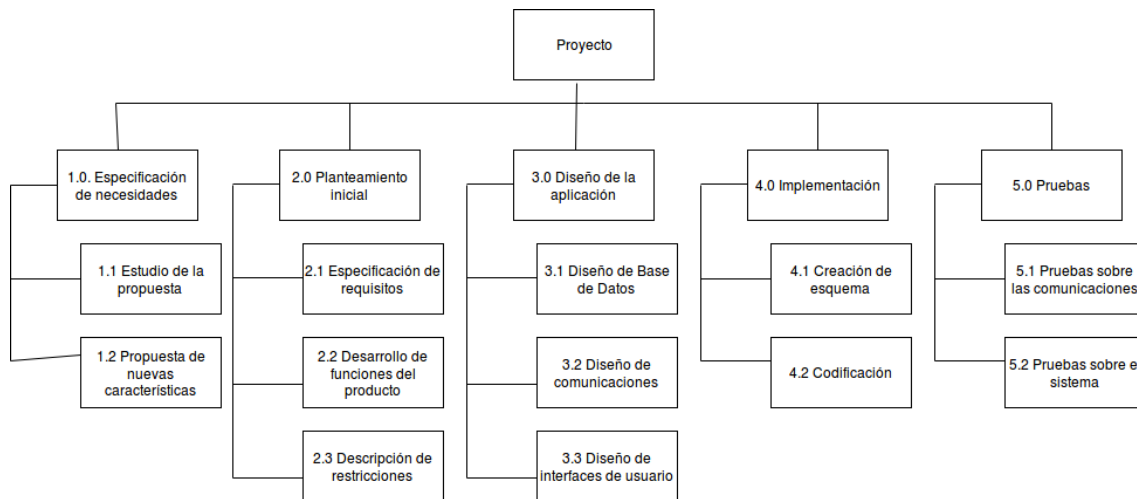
Proyecto

1.0. Especificación de necesidades

1.1 Estudio de la propuesta

1.2 Propuesta de nuevas características

2.0 Planteamiento inicial

2.1 Especificación de requisitos

2.2 Desarrollo de funciones del producto

2.3 Descripción de restricciones

3.0 Diseño de la aplicación

3.1 Diseño de Base de Datos

3.2 Diseño de comunicaciones

3.3 Diseño de interfaces de usuario

4.0 Implementación

4.1 Creación de esquema

4.2 Codificación

5.0 Pruebas

5.1 Pruebas sobre las comunicaciones

5.2 Pruebas sobre e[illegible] sistema